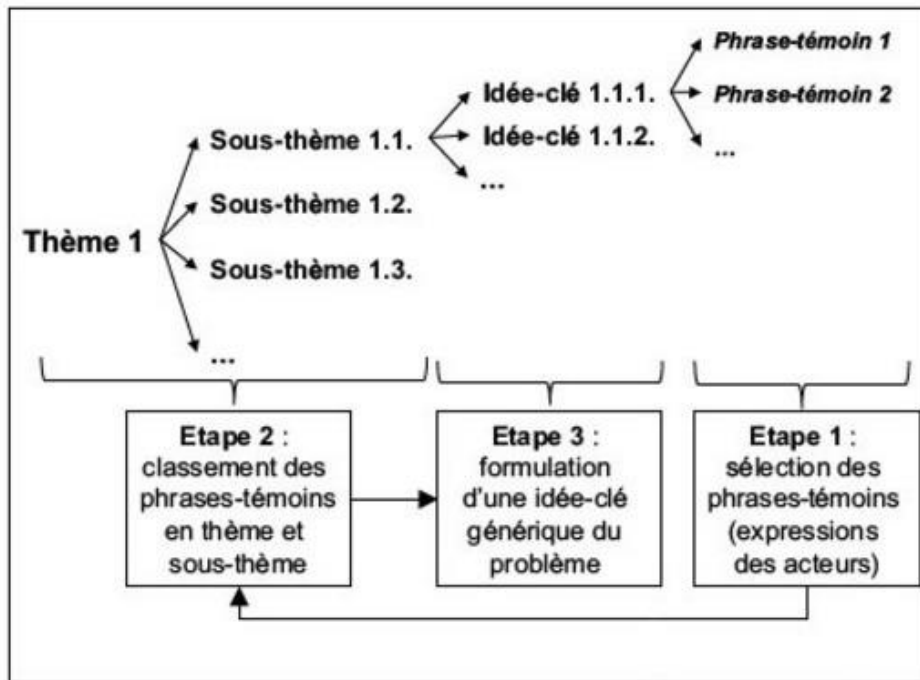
Thème 1

Sous-thème 1.1.

Sous-thème 1.2.

Sous-thème 1.3.

...

Idée-clé 1.1.1.

Idée-clé 1.1.2.

...

Phrase-témoin 1

Phrase-témoin 2

...

Etape 2 : classement des phrases-témoins en thème et sous-thème

Etape 3 : formulation d'une idée-clé générique du problème

Etape 1 : sélection des phrases-témoins (expressions des acteurs)